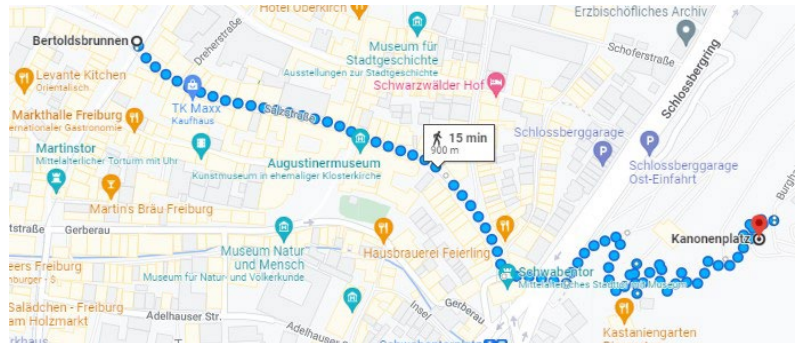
Hotel Oberkirch
Erzbischöfliches Archiv
Bertoldsbrunnen
Dreherstraße
Museum für Stadtgeschichte
Ausstellungen zur Stadtgeschichte
Schoferstraße
Schlossbergring
Levante Kitchen
Orientalisch
TK Maxx
Kaufhaus
Schwarzwälder Hof
Markthalle Freiburg
Internationaler Gastronomie
Salzstraße
15 min
900 m
Schlossberggarage
Martinstor
Mittelalterlicher Torturm mit Uhr
Augustinermuseum
Kunstmuseum in ehemaliger Klosterkirche
Schlossberggarage Ost-Einfahrt
Martins Bräu Freiburg
Burgh
straße
Gerberau
Kanonenplatz
Museum Natur und Mensch
Museum für Natur- und Völkerkunde
Hausbrauerei Feierling
eers Freiburg
nburger · $
Schwabentor
Mittelalterliches Stadttor mit Museum
Gerberau
Salädchen - Freiburg
am Holzmarkt
Adelhauser Str.
Adelhauser Str.
Kastaniengarten
rkhaus